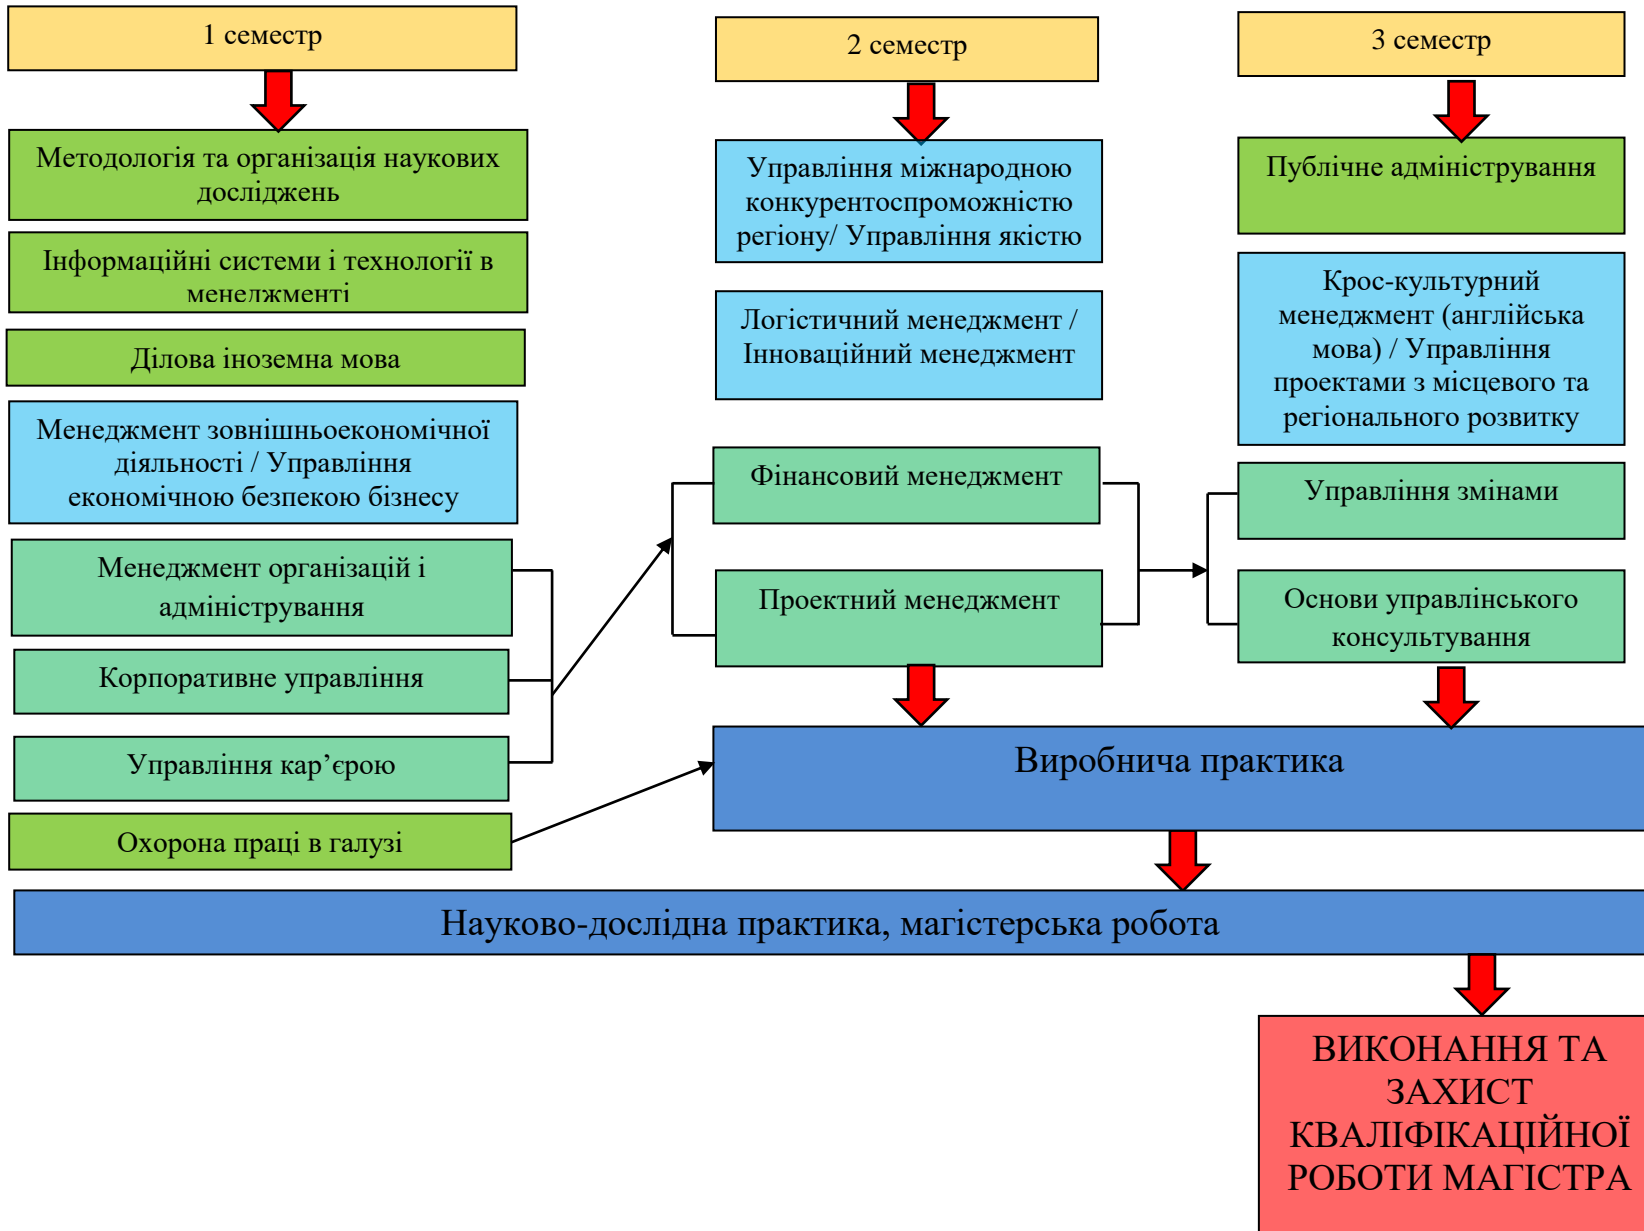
1 семестр

Методологія та організація наукових досліджень

Інформаційні системи і технології в менелджменті

Ділова іноземна мова

Менеджмент зовнішньоекономічної діяльності / Управління економічною безпекою бізнесу

Менеджмент організацій і адміністрування

Корпоративне управління

Управління кар’єрою

Охорона праці в галузі

2 семестр

Управління міжнародною конкурентоспроможністю регіону/ Управління якістю

Логістичний менеджмент / Інноваційний менеджмент

Фінансовий менеджмент

Проектний менеджмент

3 семестр

Публічне адміністрування

Крос-культурний менеджмент (англійська мова) / Управління проектами з місцевого та регіонального розвитку

Управління змінами

Основи управлінського консультування

Виробнича практика

Науково-дослідна практика, магістерська робота

ВИКОНАННЯ ТА ЗАХИСТ КВАЛІФІКАЦІЙНОЇ РОБОТИ МАГІСТРА